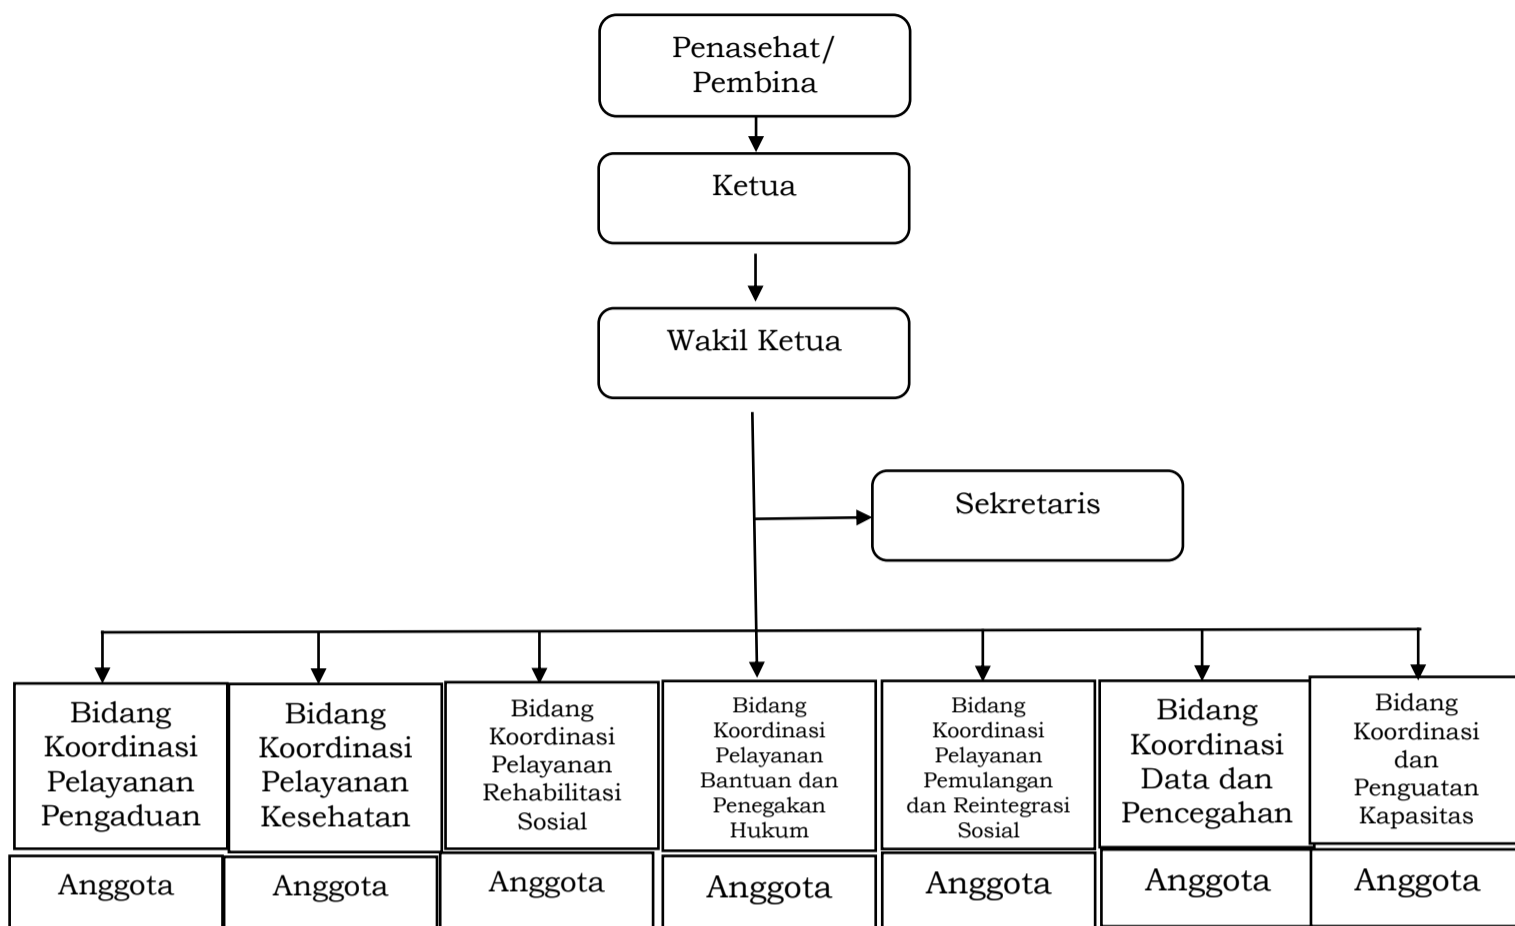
Penasehat/ Pembina

Ketua

Wakil Ketua

Sekretaris

Bidang Koordinasi Pelayanan Pengaduan

Anggota

Bidang Koordinasi Pelayanan Kesehatan

Anggota

Bidang Koordinasi Pelayanan Rehabilitasi Sosial

Anggota

Bidang Koordinasi Pelayanan Bantuan dan Penegakan Hukum

Anggota

Bidang Koordinasi Pelayanan Pemulangan dan Reintegrasi Sosial

Anggota

Bidang Koordinasi Data dan Pencegahan

Anggota

Bidang Koordinasi dan Penguatan Kapasitas

Anggota